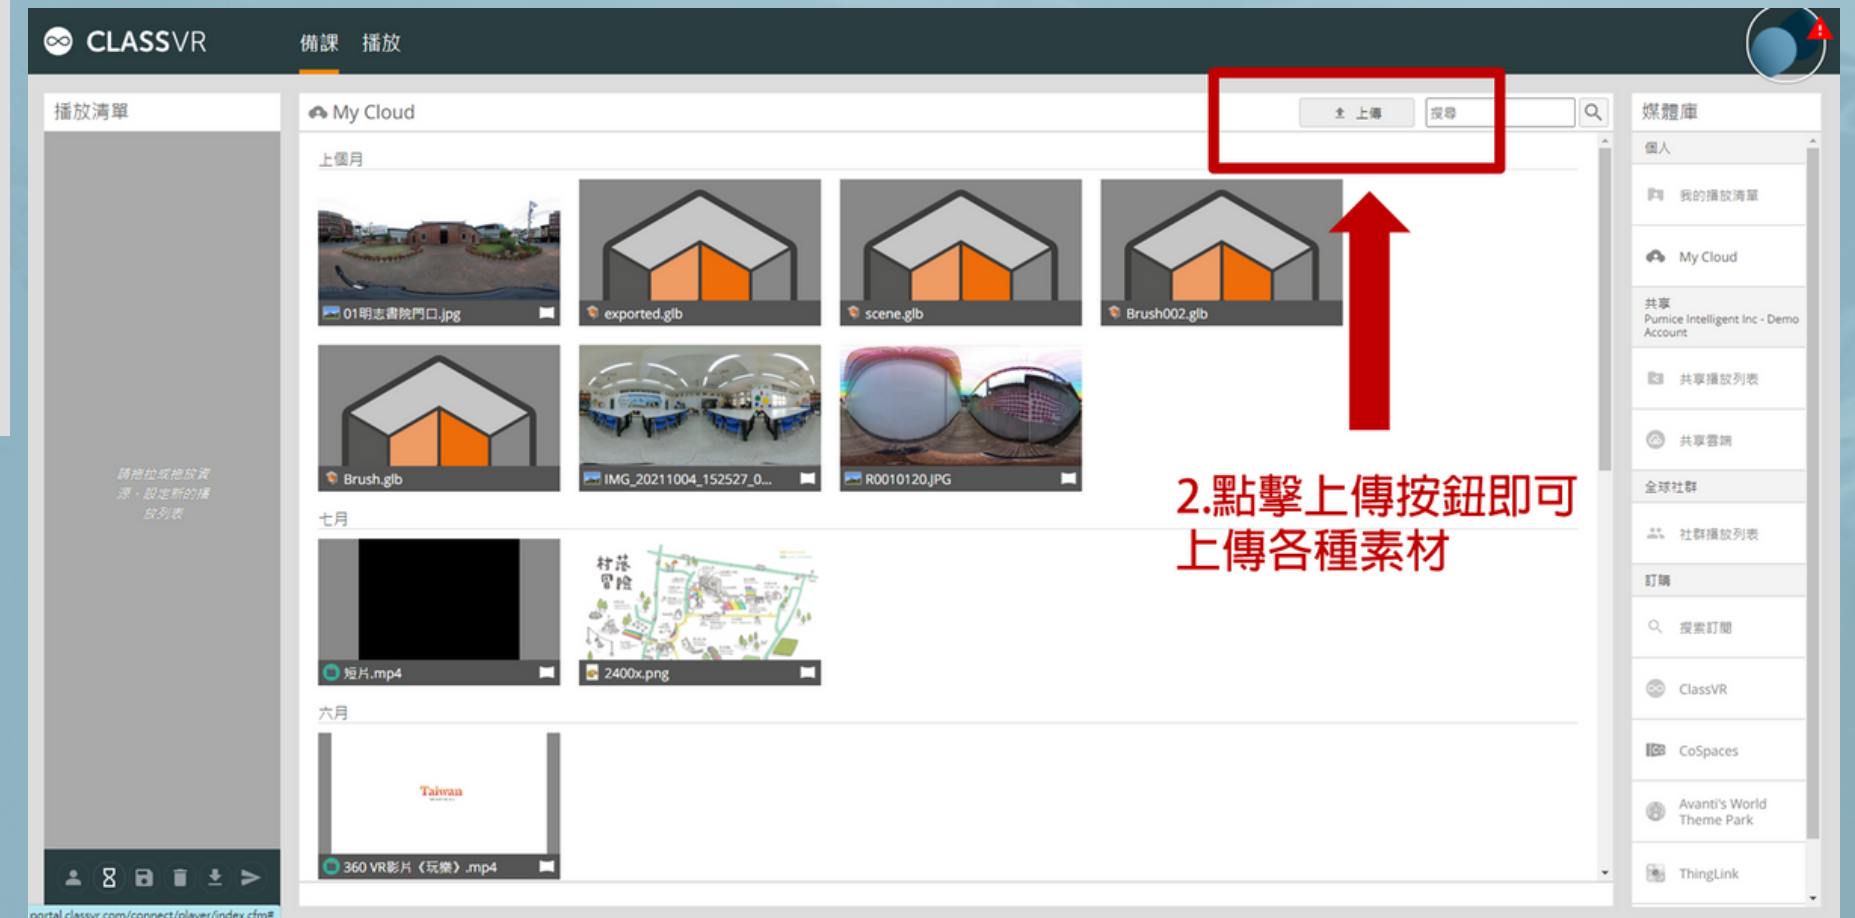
CLASSVR 備課 播放

播放清單

請拖拉或拖放資源，設定新的播放列表

My Cloud

上傳 搜尋

上個月

01明志書院門口.jpg

exported.glb

scene.glb

Brush002.glb

Brush.glb

IMG_20211004_152527_0...

R0010120.JPG

七月

短片.mp4

村落冒險

2400x.png

六月

Taiwan

360 VR影片《玩樂》.mp4

2.點擊上傳按鈕即可上傳各種素材

媒體庫

個人

我的播放清單

My Cloud

共享

Pumice Intelligent Inc - Demo Account

共享播放列表

共享雲端

全球社群

社群播放列表

訂閱

搜索訂閱

ClassVR

CoSpaces

Avanti's World Theme Park

ThingLink

portal.classvr.com/connect/player/index.cfm#